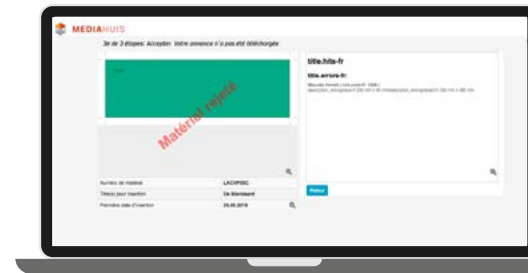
MEDIAHUIS

3e de 3 étapes: Accepter. Votre annonce n'a pas été téléchargée

Matériel rejeté

title.hits-fr

title.errors-fr:

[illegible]

Retour

| Numéro de matériel | LACVPDC |
|---|---|
| Titre(s) pour insertion | De Standaard |
| Première date d'insertion | 25.05.2016 |